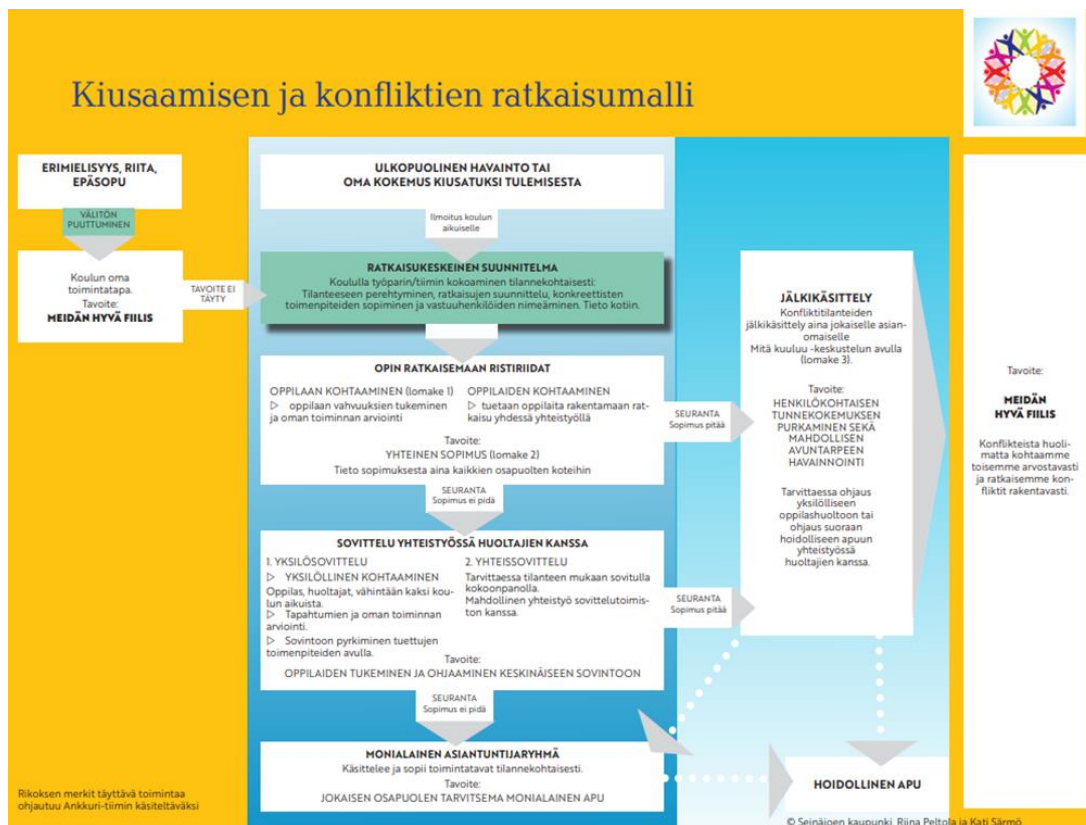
Kiusaamisen ja konfliktien ratkaisumalli

ERIMIELISYYS, RIITA, EPÄSOPU

VÄLITÖN PUUTTUMINEN

Koulun oma toimintatapa.
Tavoite:
MEIDÄN HYVÄ FIILIS

TAVOITE EI TÄYTY

ULKOPUOLINEN HAVAINTO TAI OMA KOKEMUS KIUSATUKSI TULEMISESTA

Ilmoitus koulun aikuiselle

RATKAISUKESKEINEN SUUNNITELMA
Koululla työparin/tiimin kokoaminen tilannekohtaisesti:
Tilanteeseen perehtyminen, ratkaisujen suunnittelu, konkreettisten toimenpiteiden sopiminen ja vastuuhenkilöiden nimeäminen. Tieto kotiin.

OPIN RATKAISEMAAN RISTIRIIDAT
OPPILAAN KOHTAAMINEN (lomake 1)
▷ oppilaan vahvuuksien tukeminen ja oman toiminnan arviointi
OPPILAIDEN KOHTAAMINEN
▷ tuetaan oppilaita rakentamaan ratkaisu yhdessä yhteistyöllä
Tavoite:
YHTEINEN SOPIMUS (lomake 2)
Tieto sopimuksesta aina kaikkien osapuolten koteihin

SEURANTA
Sopimus pitää

SEURANTA
Sopimus ei pidä

SOVITTELU YHTEISTYÖSSÄ HUOLTAJIEN KANSSA
1. YKSILÖSOVITTELU
▷ YKSILÖLLINEN KOHTAAMINEN
Oppilas, huoltajat, vähintään kaksi koulun aikuista.
▷ Tapahtumien ja oman toiminnan arviointi.
▷ Sovintoon pyrkiminen tuettujen toimenpiteiden avulla.
2. YHTEISSOVITTELU
Tarvittaessa tilanteen mukaan sovitulla kokoonpanolla.
Mahdollinen yhteistyö sovittelutoimiston kanssa.
Tavoite:
OPPILAIDEN TUKEMINEN JA OHJAAMINEN KESKINÄISEEN SOVINTOON

SEURANTA
Sopimus pitää

SEURANTA
Sopimus ei pidä

MONIALAINEN ASIANTUNTIJARYHMÄ
Käsittelee ja sopii toimintatavat tilannekohtaisesti.
Tavoite:
JOKAISEN OSAPUOLEN TARVITSEMA MONIALAINEN APU

JÄLKIKÄSITTELY
Konfliktitilanteiden jälkikäsittely aina jokaiselle asianomaiselle
Mitä kuuluu -keskustelun avulla (lomake 3).
Tavoite:
HENKILÖKOHTAISEN TUNNEKOKEMUKSEN PURKAMINEN SEKÄ MAHDOLLISEN AVUNTARPEEN HAVAINNOINTI
Tarvittaessa ohjaus yksilölliseen oppilashuoltoon tai ohjaus suoraan hoidolliseen apuun yhteistyössä huoltajien kanssa.

HOIDOLLINEN APU

Tavoite:
MEIDÄN HYVÄ FIILIS
Konflikteista huolimatta kohtaamme toisemme arvostavasti ja ratkaisemme konfliktit rakentavasti.

Rikoksen merkit täyttävä toimintaa ohjautuu Ankkuri-tiimin käsiteltäväksi

© Seinäjoen kaupunki, Riina Peltola ja Kati Särmö